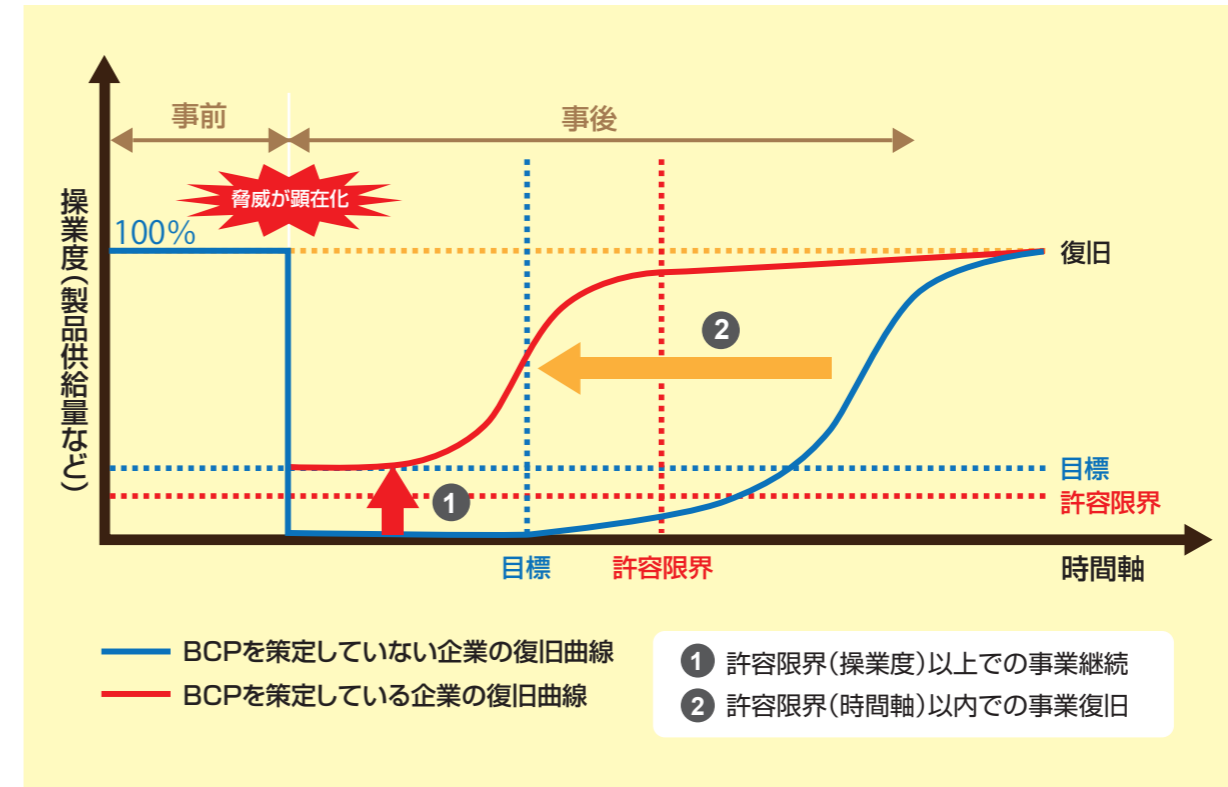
事前

事後

脅威が顕在化

操業度（製品供給量など）

100%

復旧

2

目標

許容限界

1

目標

許容限界

時間軸

BCPを策定していない企業の復旧曲線

BCPを策定している企業の復旧曲線

1 許容限界（操業度）以上での事業継続

2 許容限界（時間軸）以内での事業復旧